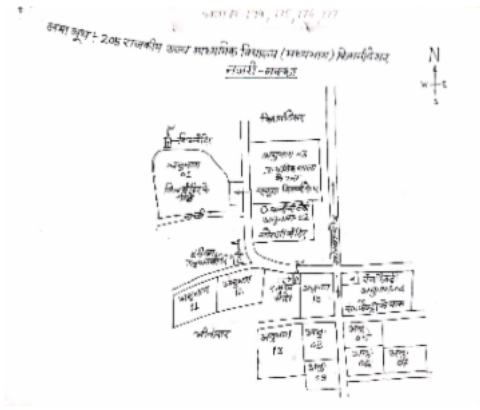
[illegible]

मतदान केन्द्र: 205 राजकीय उच्च माध्यमिक विद्यालय (मध्यभाग) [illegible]
नक्शा-मानचित्र

N
W E
S

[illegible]

अनुभाग 01

अनुभाग 03

अनुभाग 02

अनुभाग 11

अनुभाग 10

अनुभाग 12

अनुभाग 13

अनुभाग 08

अनुभाग 09

अनुभाग 04

अनुभाग 05

अनुभाग 06

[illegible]